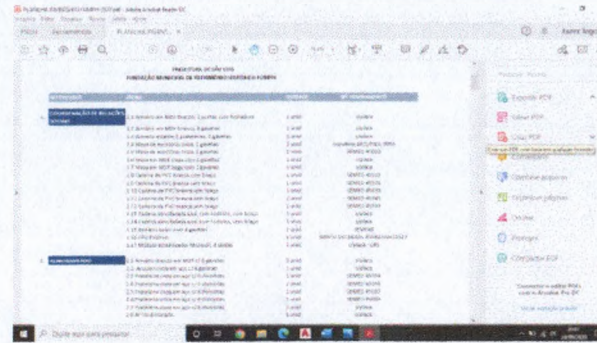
PLANILHA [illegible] - Adobe Acrobat Reader DC

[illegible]

PREFEITURA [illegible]
FUNDAÇÃO MUNICIPAL DE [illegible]

Exportar PDF
Editar PDF
Criar PDF
Comentário
Combinar arquivos
Organizar páginas
Ocultar
Proteger
Compactar PDF

Digite aqui para pesquisar